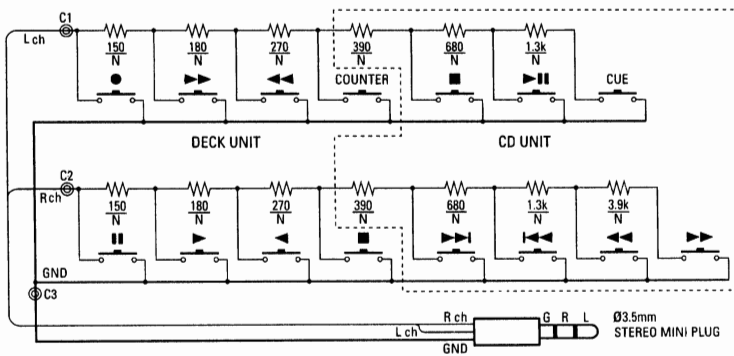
C1
L ch
150
N
●
180
N
►►
270
N
◄◄
390
N
COUNTER
680
N
■
1.3k
N
►II
CUE

DECK UNIT
CD UNIT

C2
R ch
150
N
II
180
N
►
270
N
◄
390
N
■
680
N
►►I
1.3k
N
I◄◄
3.9k
N
◄◄
►►
GND
C3
R ch
L ch
GND
G R L
Ø3.5mm
STEREO MINI PLUG